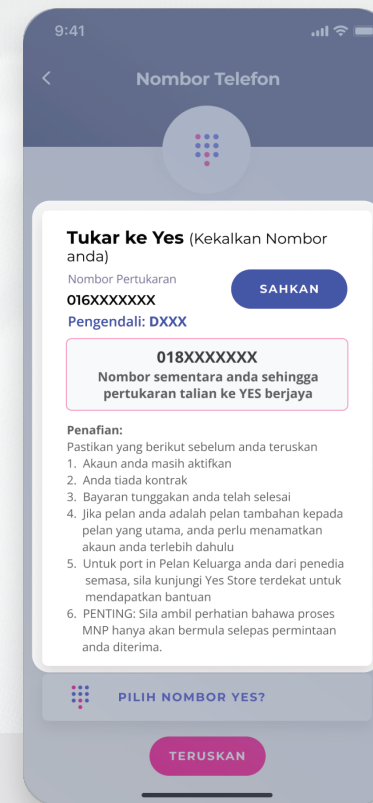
9:41

Nombor Telefon

Tukar ke Yes (Kekalkan Nombor anda)

Nombor Pertukaran
016XXXXXXX

SAHKAN

Pengendali: DXXX

018XXXXXXX
Nombor sementara anda sehingga pertukaran talian ke YES berjaya

Penafian:
Pastikan yang berikut sebelum anda teruskan
1. Akaun anda masih aktifkan
2. Anda tiada kontrak
3. Bayaran tunggakan anda telah selesai
4. Jika pelan anda adalah pelan tambahan kepada pelan yang utama, anda perlu menamatkan akaun anda terlebih dahulu
5. Untuk port in Pelan Keluarga anda dari penedia semasa, sila kunjungi Yes Store terdekat untuk mendapatkan bantuan
6. PENTING: Sila ambil perhatian bahawa proses MNP hanya akan bermula selepas permintaan anda diterima.

PILIH NOMBOR YES?

TERUSKAN